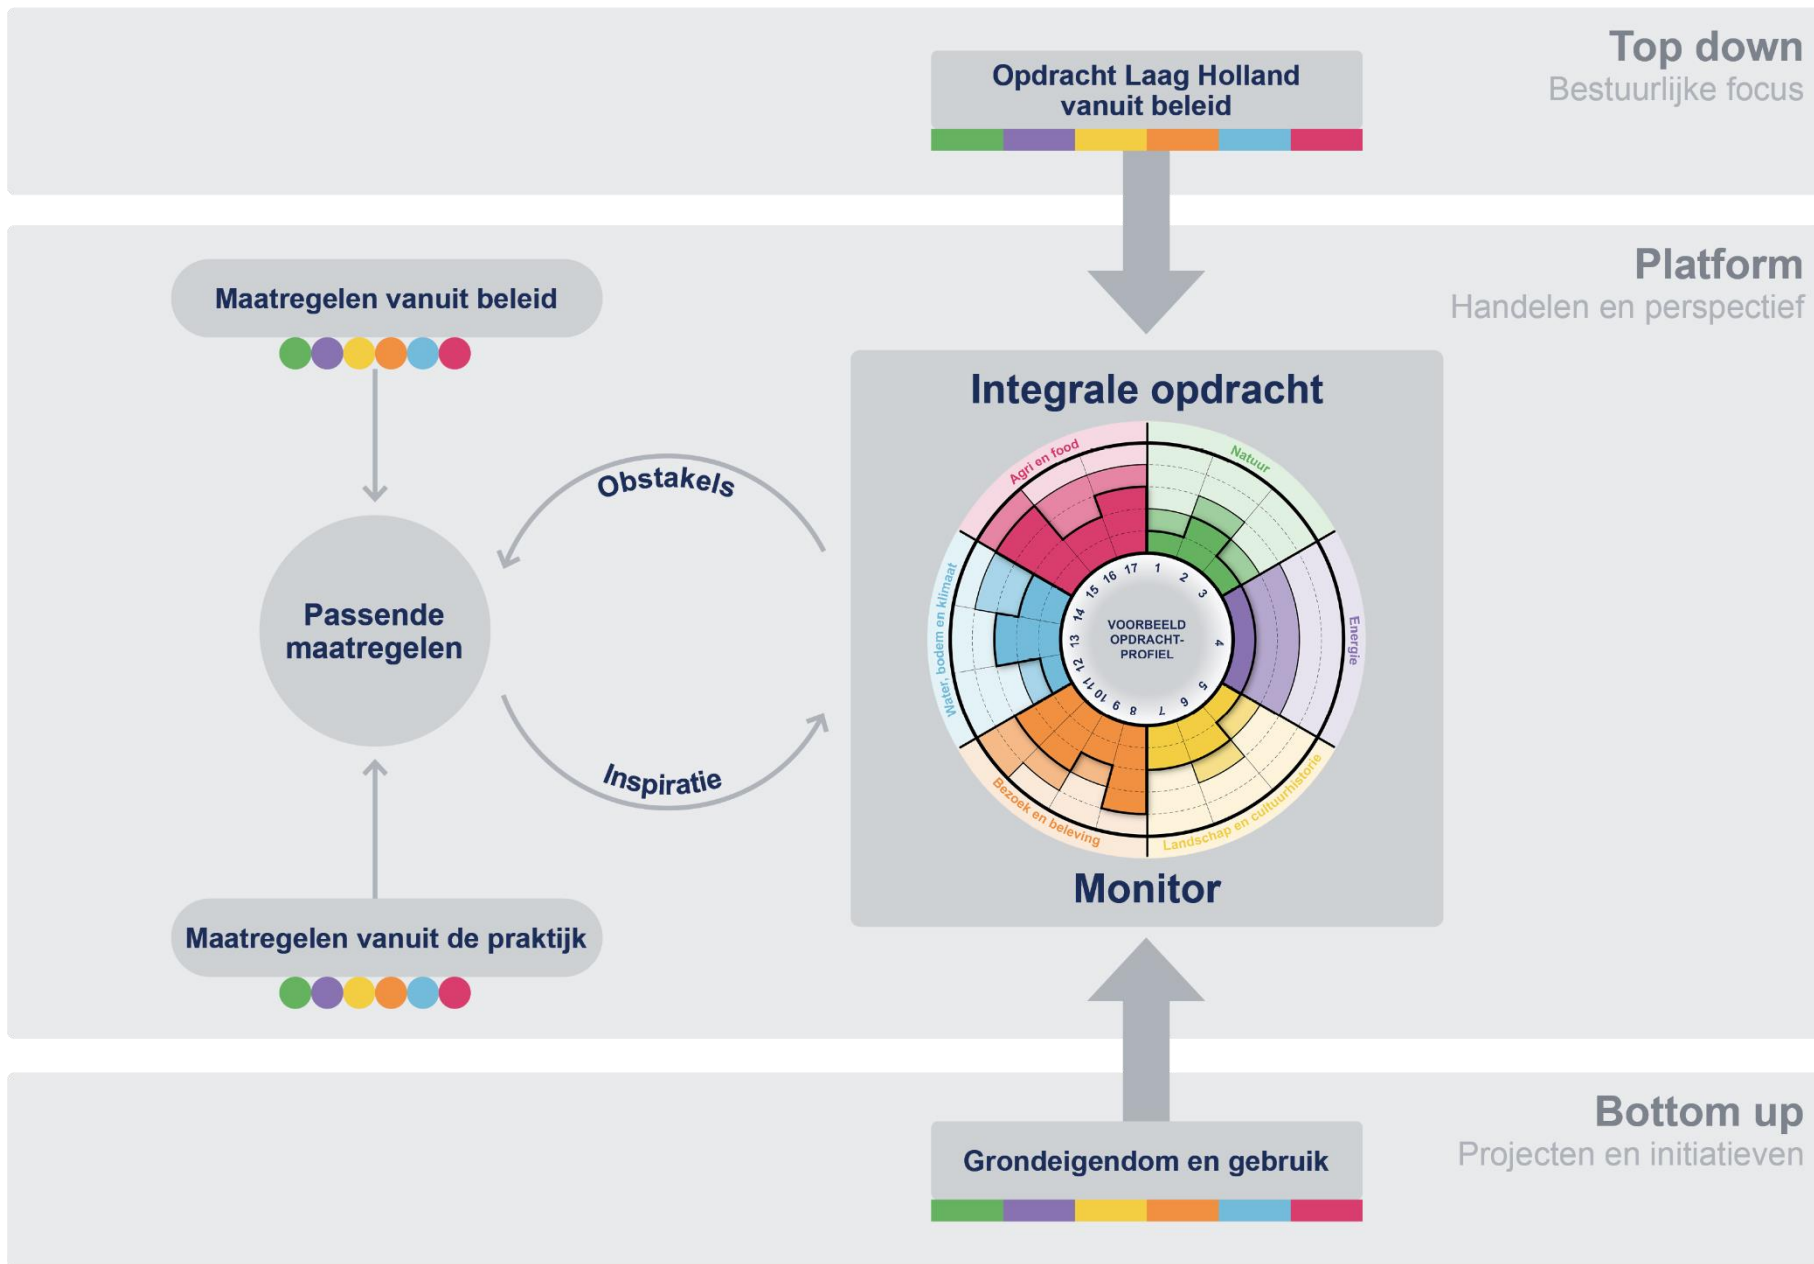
Top down
Bestuurlijke focus

Opdracht Laag Holland vanuit beleid

Platform
Handelen en perspectief

Maatregelen vanuit beleid

Passende maatregelen

Obstakels

Inspiratie

Maatregelen vanuit de praktijk

Integrale opdracht

Agri en food
Natuur
Energie
Landschap en cultuurhistorie
Bezoek en beleving
Water, bodem en klimaat

1 2 3 4 5 6 7 8 9 10 11 12 13 14 15 16 17

VOORBEELD OPDRACHT-PROFIEL

Monitor

Bottom up
Projecten en initiatieven

Grondeigendom en gebruik